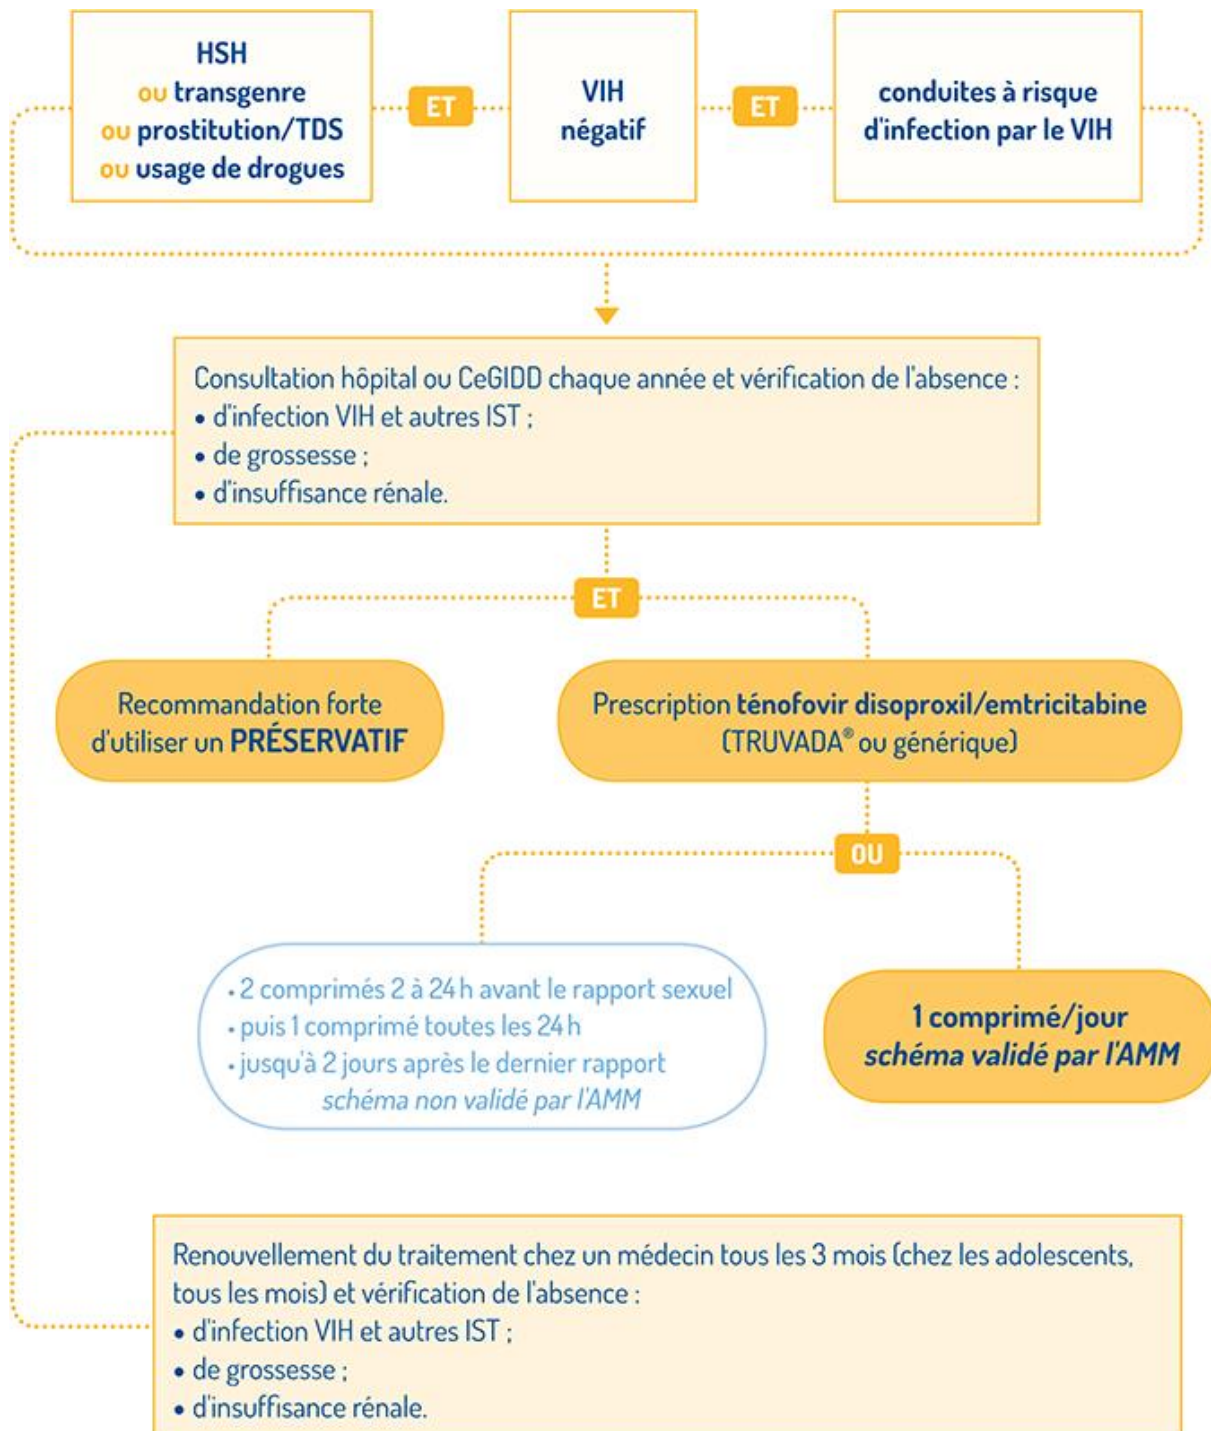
HSH
ou transgenre
ou prostitution/TDS
ou usage de drogues

ET

VIH
négatif

ET

conduites à risque
d'infection par le VIH

Consultation hôpital ou CeGIDD chaque année et vérification de l'absence :
• d'infection VIH et autres IST ;
• de grossesse ;
• d'insuffisance rénale.

ET

Recommandation forte d'utiliser un PRÉSERVATIF

Prescription ténofovir disoproxil/emtricitabine (TRUVADA® ou générique)

OU

• 2 comprimés 2 à 24 h avant le rapport sexuel
• puis 1 comprimé toutes les 24 h
• jusqu'à 2 jours après le dernier rapport
schéma non validé par l'AMM

1 comprimé/jour
schéma validé par l'AMM

Renouvellement du traitement chez un médecin tous les 3 mois (chez les adolescents, tous les mois) et vérification de l'absence :
• d'infection VIH et autres IST ;
• de grossesse ;
• d'insuffisance rénale.